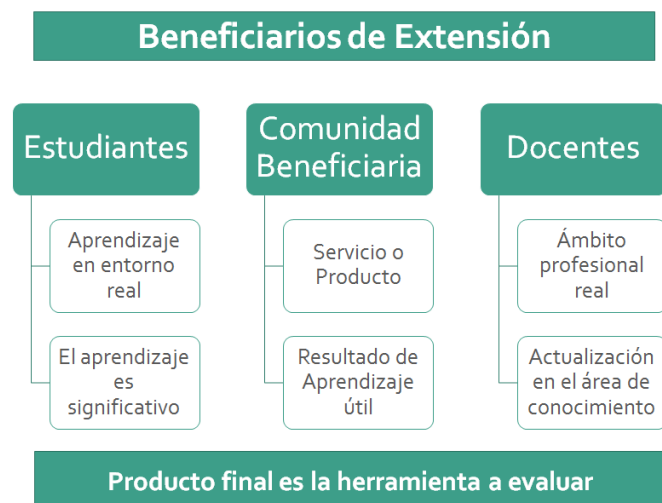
Beneficiarios de Extensión

Estudiantes

Aprendizaje en entorno real

El aprendizaje es significativo

Comunidad Beneficiaria

Servicio o Producto

Resultado de Aprendizaje útil

Docentes

Ámbito profesional real

Actualización en el área de conocimiento

Producto final es la herramienta a evaluar